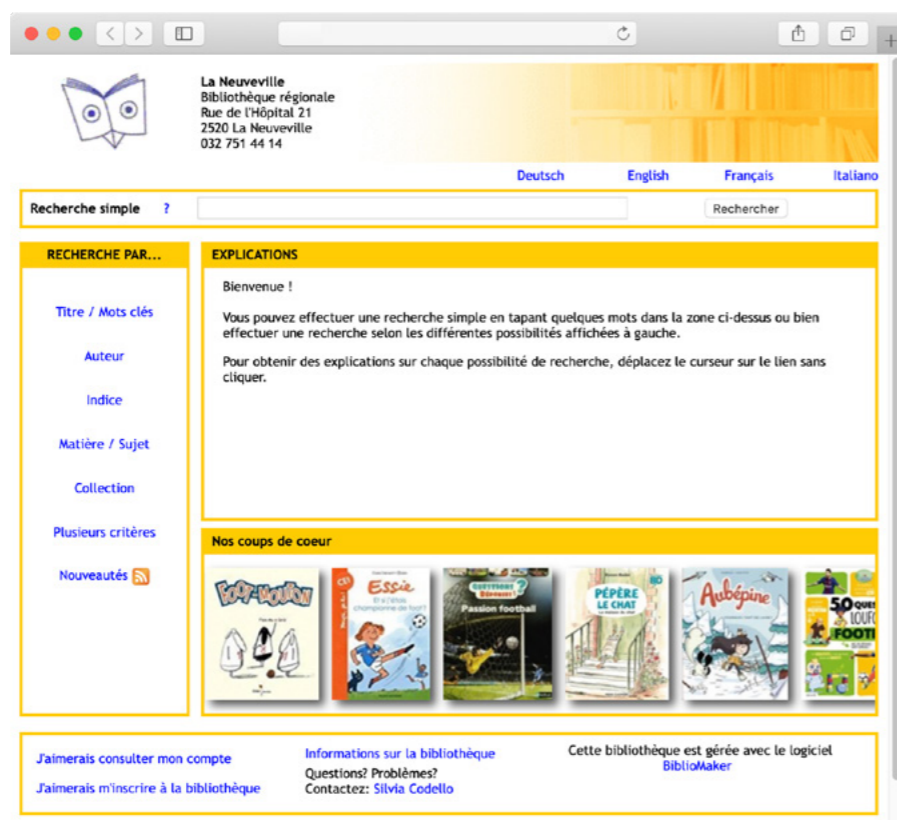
La Neuveville
Bibliothèque régionale
Rue de l'Hôpital 21
2520 La Neuveville
032 751 44 14

Deutsch English Français Italiano

Recherche simple ?

Rechercher

RECHERCHE PAR...

Titre / Mots clés

Auteur

Indice

Matière / Sujet

Collection

Plusieurs critères

Nouveautés

EXPLICATIONS

Bienvenue !

Vous pouvez effectuer une recherche simple en tapant quelques mots dans la zone ci-dessus ou bien effectuer une recherche selon les différentes possibilités affichées à gauche.

Pour obtenir des explications sur chaque possibilité de recherche, déplacez le curseur sur le lien sans cliquer.

Nos coups de coeur

Foot-Mouton

Essie

Questions? Réponses! Passion football

Pépère le chat

Aubépine

50 ques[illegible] foot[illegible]

J'aimerais consulter mon compte

J'aimerais m'inscrire à la bibliothèque

Informations sur la bibliothèque
Questions? Problèmes?
Contactez: Silvia Codello

Cette bibliothèque est gérée avec le logiciel BiblioMaker